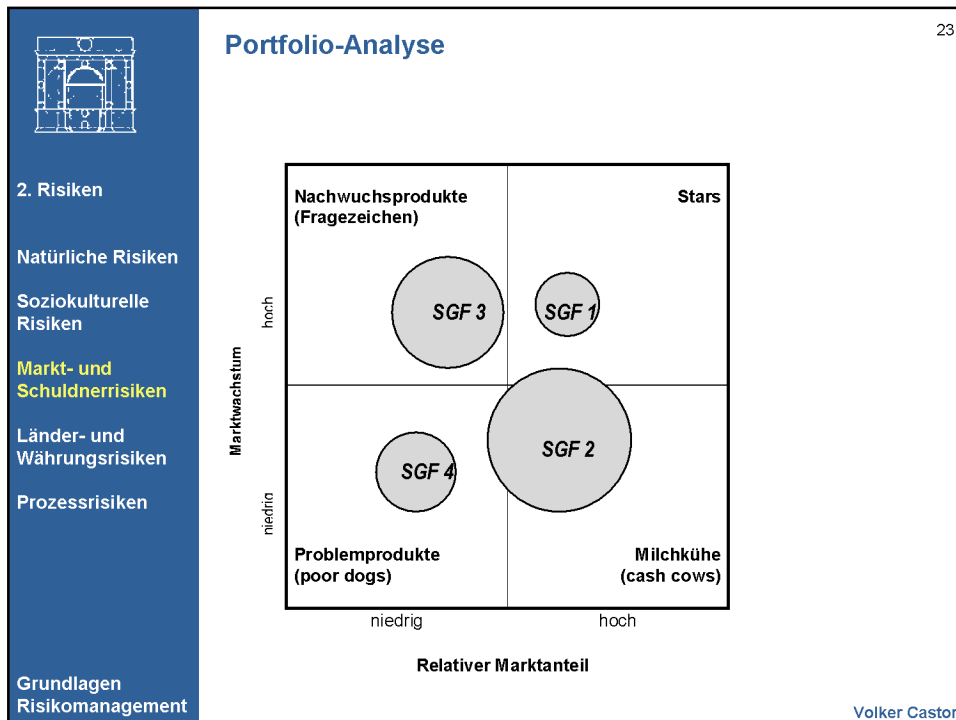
23

Portfolio-Analyse

2. Risiken

Natürliche Risiken

Soziokulturelle Risiken

Markt- und Schuldnerrisiken

Länder- und Währungsrisiken

Prozessrisiken

Grundlagen Risikomanagement

Nachwuchsprodukte (Fragezeichen)

Stars

SGF 3

SGF 1

SGF 2

SGF 4

Problemprodukte (poor dogs)

Milchkühe (cash cows)

Marktwachstum

hoch

niedrig

niedrig

hoch

Relativer Marktanteil

Volker Castor